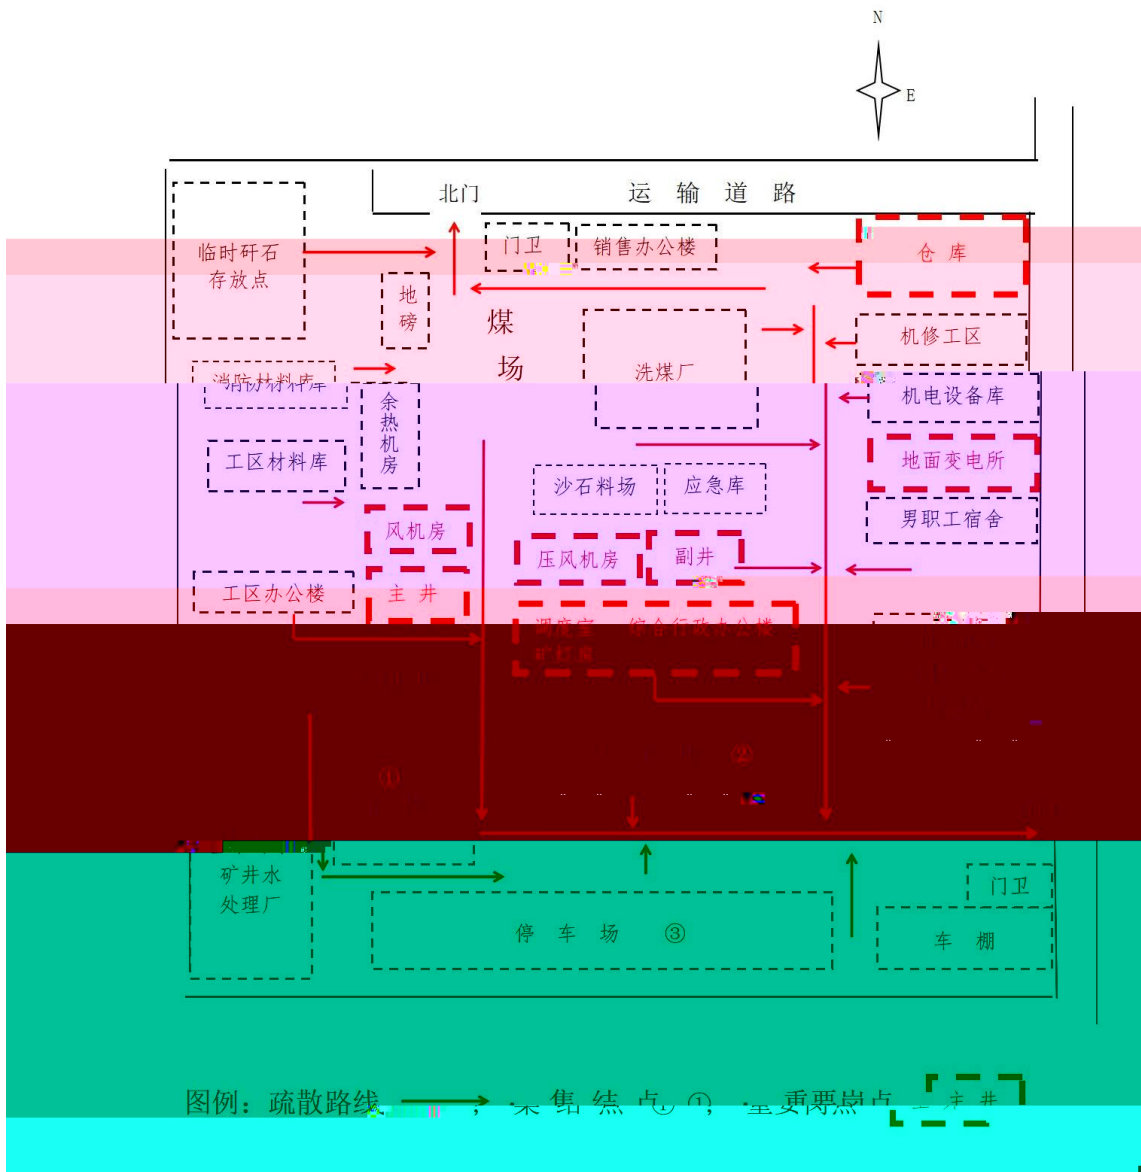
N
E
北门
运 输 道 路
临时矸石存放点
门卫
销售办公楼
仓 库
地磅
煤
场
洗煤厂
机修工区
消防材料库
余热机房
机电设备库
工区材料库
地面变电所
沙石料场
应急库
男职工宿舍
风机房
压风机房
副井
工区办公楼
主 井
调度室
综合行政办公楼
矿灯房
①
②
矿井水处理厂
门卫
停 车 场 ③
车 棚
图例：疏散路线 ，集 结 点 ①，重要岗点 主 井